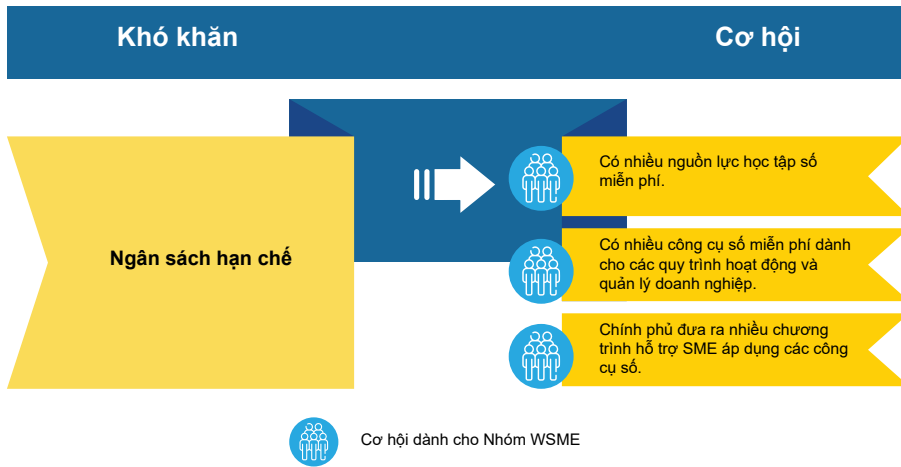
Khó khăn

Cơ hội

Ngân sách hạn chế

Có nhiều nguồn lực học tập số miễn phí.

Có nhiều công cụ số miễn phí dành cho các quy trình hoạt động và quản lý doanh nghiệp.

Chính phủ đưa ra nhiều chương trình hỗ trợ SME áp dụng các công cụ số.

Cơ hội dành cho Nhóm WSME